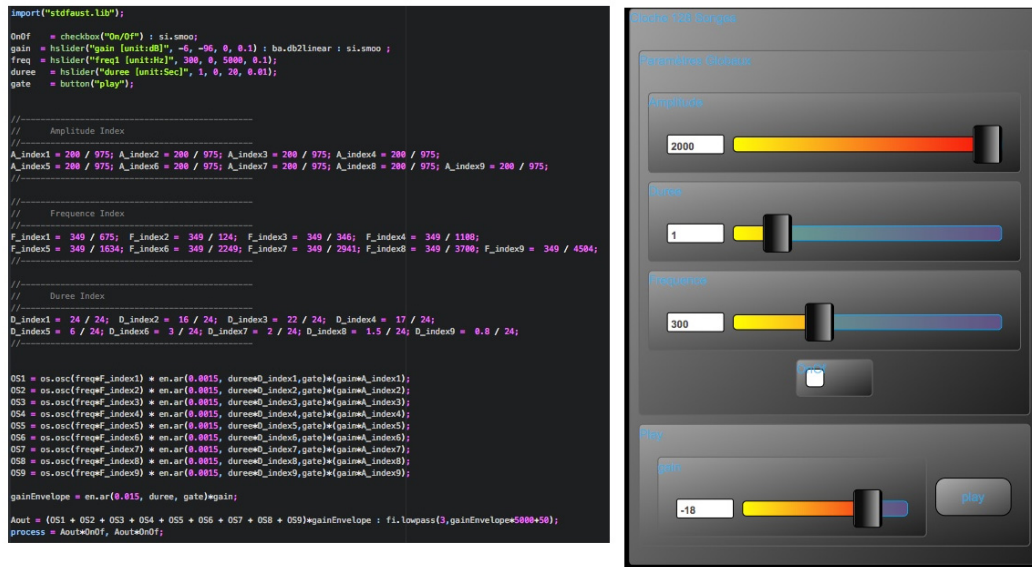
import("stdfaust.lib");

OnOf = checkbox("On/Of") : si.smoo;
gain = hslider("gain [unit:dB]", -6, -96, 0, 0.1) : ba.db2linear : si.smoo ;
freq = hslider("freq1 [unit:Hz]", 300, 0, 5000, 0.1);
duree = hslider("duree [unit:Sec]", 1, 0, 20, 0.01);
gate = button("play");

//---------------------------------------------
// Amplitude Index
//---------------------------------------------
A_index1 = 200 / 975; A_index2 = 200 / 975; A_index3 = 200 / 975; A_index4 = 200 / 975;
A_index5 = 200 / 975; A_index6 = 200 / 975; A_index7 = 200 / 975; A_index8 = 200 / 975; A_index9 = 200 / 975;
//---------------------------------------------

//---------------------------------------------
// Frequence Index
//---------------------------------------------
F_index1 = 349 / 675; F_index2 = 349 / 124; F_index3 = 349 / 346; F_index4 = 349 / 1108;
F_index5 = 349 / 1634; F_index6 = 349 / 2249; F_index7 = 349 / 2941; F_index8 = 349 / 3700; F_index9 = 349 / 4504;
//---------------------------------------------

//---------------------------------------------
// Duree Index
//---------------------------------------------
D_index1 = 24 / 24; D_index2 = 16 / 24; D_index3 = 22 / 24; D_index4 = 17 / 24;
D_index5 = 6 / 24; D_index6 = 3 / 24; D_index7 = 2 / 24; D_index8 = 1.5 / 24; D_index9 = 0.8 / 24;
//---------------------------------------------

OS1 = os.osc(freq*F_index1) * en.ar(0.0015, duree*D_index1,gate)*(gain*A_index1);
OS2 = os.osc(freq*F_index2) * en.ar(0.0015, duree*D_index2,gate)*(gain*A_index2);
OS3 = os.osc(freq*F_index3) * en.ar(0.0015, duree*D_index3,gate)*(gain*A_index3);
OS4 = os.osc(freq*F_index4) * en.ar(0.0015, duree*D_index4,gate)*(gain*A_index4);
OS5 = os.osc(freq*F_index5) * en.ar(0.0015, duree*D_index5,gate)*(gain*A_index5);
OS6 = os.osc(freq*F_index6) * en.ar(0.0015, duree*D_index6,gate)*(gain*A_index6);
OS7 = os.osc(freq*F_index7) * en.ar(0.0015, duree*D_index7,gate)*(gain*A_index7);
OS8 = os.osc(freq*F_index8) * en.ar(0.0015, duree*D_index8,gate)*(gain*A_index8);
OS9 = os.osc(freq*F_index9) * en.ar(0.0015, duree*D_index9,gate)*(gain*A_index9);

gainEnvelope = en.ar(0.015, duree, gate)*gain;

Aout = (OS1 + OS2 + OS3 + OS4 + OS5 + OS6 + OS7 + OS8 + OS9)*gainEnvelope : fi.lowpass(3,gainEnvelope*5000+50);
process = Aout*OnOf, Aout*OnOf;

Cloche 128 Bougies
Paramètres Cloche
Amplitude
2000
Durée
1
Frequence
300
OnOf
Play
gain
-18
play